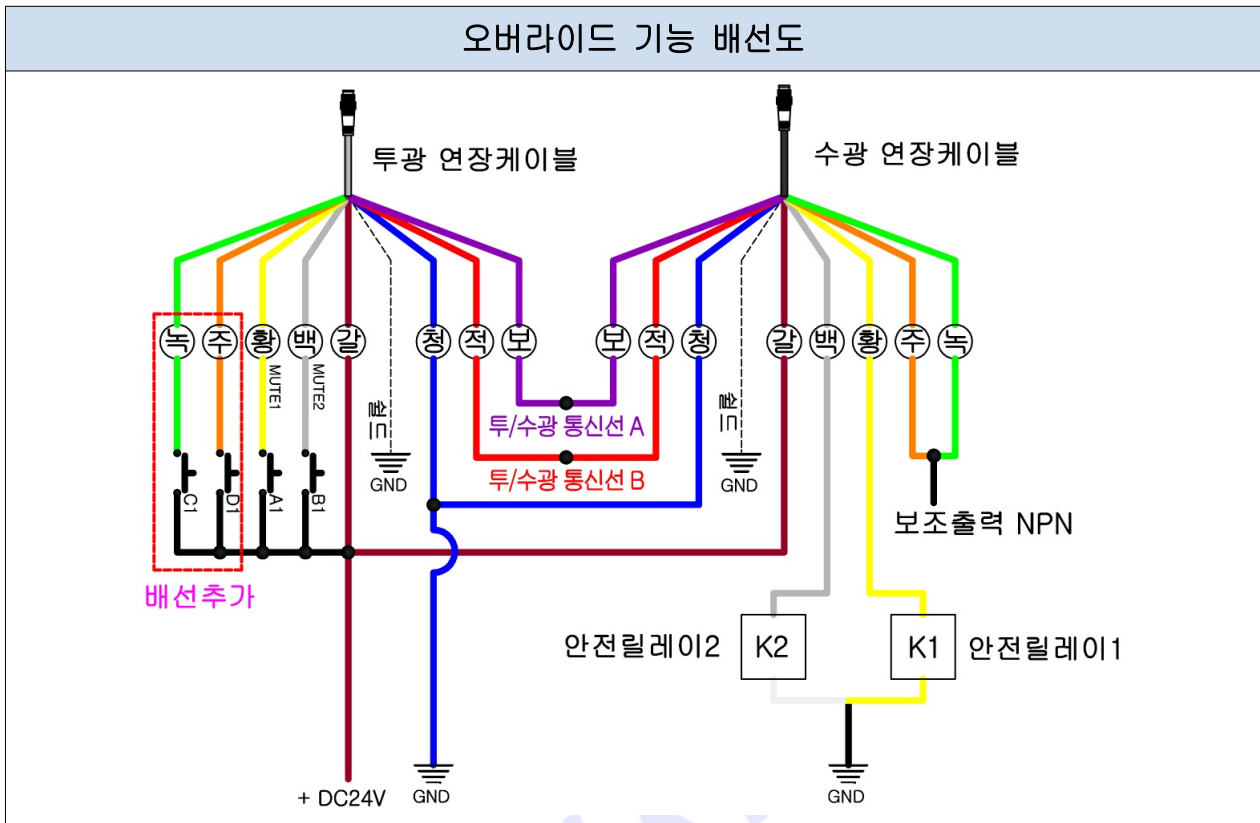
오버라이드 기능 배선도

투광 연장케이블

수광 연장케이블

녹 주 황 백 갈 청 적 보

보 적 청 갈 백 황 주 녹

MUTE1 MUTE2

쉴드

쉴드

GND

GND

투/수광 통신선 A

투/수광 통신선 B

C1 D1 A1 B1

보조출력 NPN

배선추가

안전릴레이2 K2

K1 안전릴레이1

+ DC24V

GND

GND